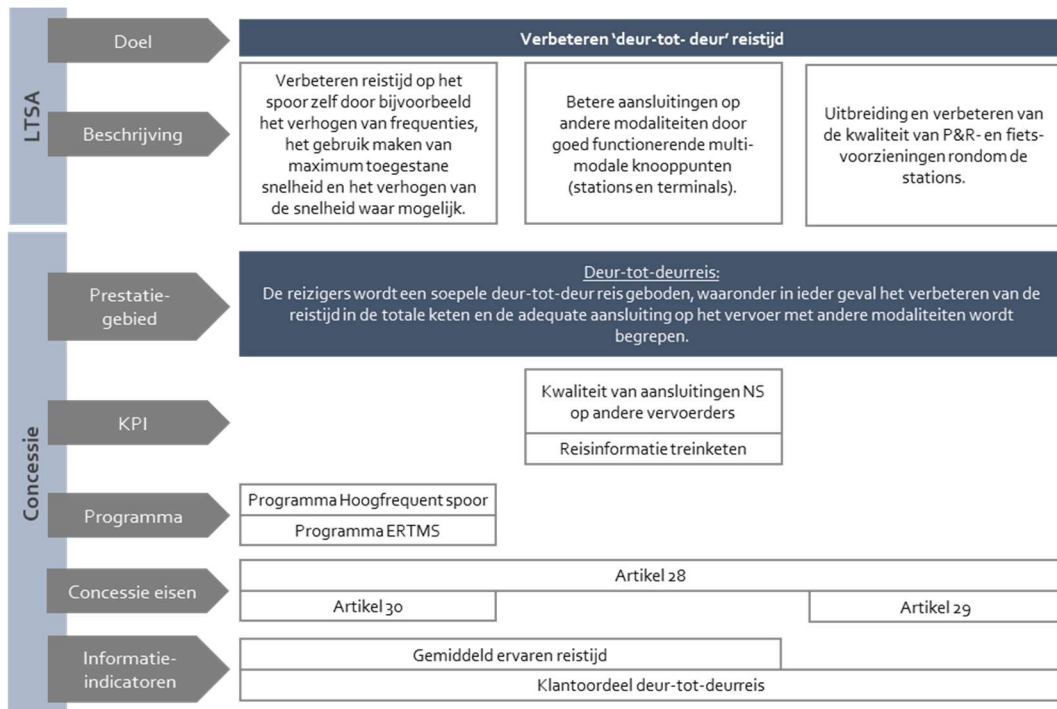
LTSA

Doel

Verbeteren 'deur-tot- deur' reistijd

Beschrijving

Verbeteren reistijd op het spoor zelf door bijvoorbeeld het verhogen van frequenties, het gebruik maken van maximum toegestane snelheid en het verhogen van de snelheid waar mogelijk.

Betere aansluitingen op andere modaliteiten door goed functionerende multimodale knooppunten (stations en terminals).

Uitbreiding en verbeteren van de kwaliteit van P&R- en fietsvoorzieningen rondom de stations.

Concessie

Prestatiegebied

Deur-tot-deurreis:
De reizigers wordt een soepele deur-tot-deur reis geboden, waaronder in ieder geval het verbeteren van de reistijd in de totale keten en de adequate aansluiting op het vervoer met andere modaliteiten wordt begrepen.

KPI

Kwaliteit van aansluitingen NS op andere vervoerders

Reisinformatie treinketen

Programma

Programma Hoogfrequent spoor

Programma ERTMS

Concessie eisen

Artikel 28

Artikel 30

Artikel 29

Informatieindicatoren

Gemiddeld ervaren reistijd

Klantoordeel deur-tot-deurreis